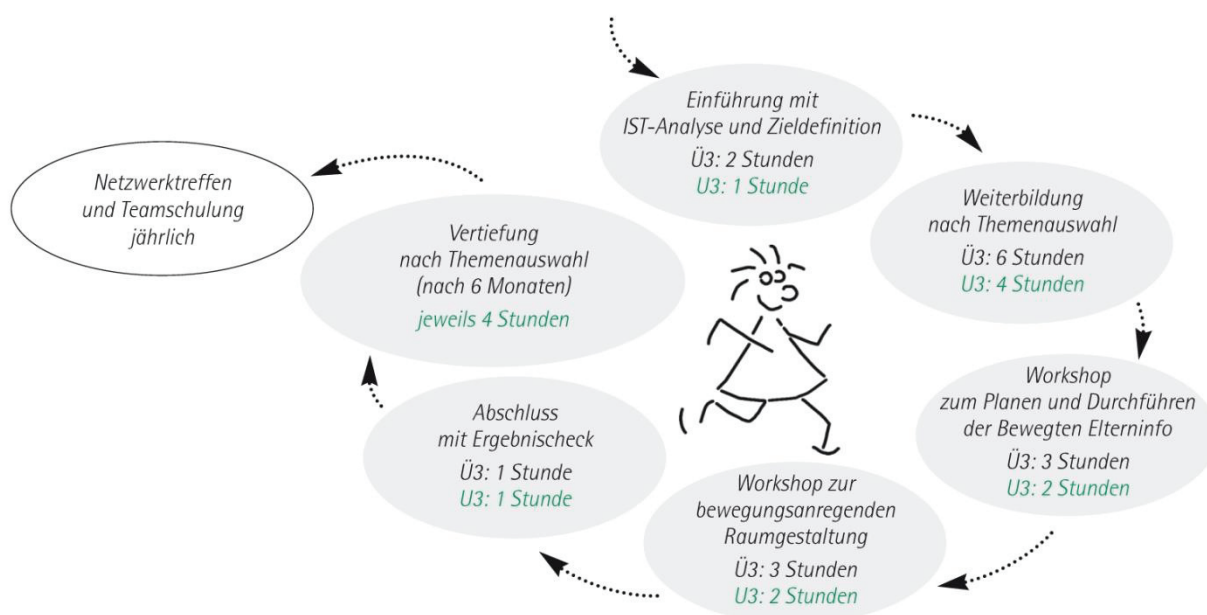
Einführung mit
IST-Analyse und Zieldefinition
Ü3: 2 Stunden
U3: 1 Stunde

Weiterbildung
nach Themenauswahl
Ü3: 6 Stunden
U3: 4 Stunden

Workshop
zum Planen und Durchführen
der Bewegten Elterninfo
Ü3: 3 Stunden
U3: 2 Stunden

Workshop zur
bewegungsanregenden
Raumgestaltung
Ü3: 3 Stunden
U3: 2 Stunden

Abschluss
mit Ergebnischeck
Ü3: 1 Stunde
U3: 1 Stunde

Vertiefung
nach Themenauswahl
(nach 6 Monaten)
jeweils 4 Stunden

Netzwerktreffen
und Teamschulung
jährlich